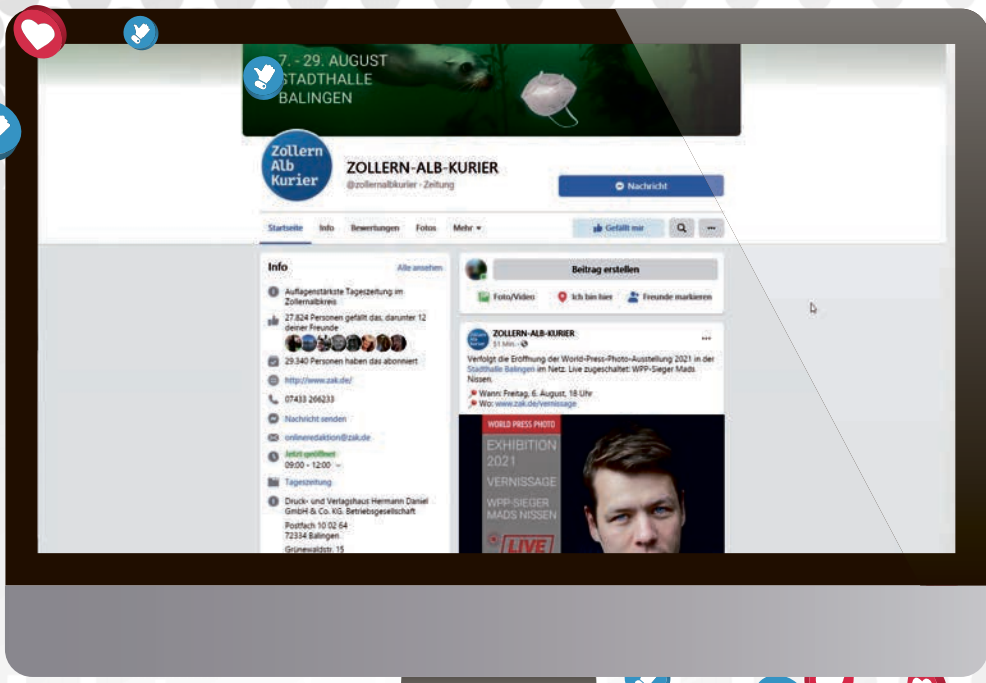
7. - 29. AUGUST
STADTHALLE
BALINGEN

Zollern
Alb
Kurier

ZOLLERN-ALB-KURIER
@zollernalbkurier · Zeitung

Nachricht

Startseite Info Bewertungen Fotos Mehr

Gefällt mir

Info
Alle ansehen

Auflagenstärkste Tageszeitung im Zollernalbkreis

27.824 Personen gefällt das, darunter 12 deiner Freunde

29.340 Personen haben das abonniert

http://www.zak.de/

07433 266233

Nachricht senden

onlineredaktion@zak.de

Jetzt geöffnet
09:00 - 12:00

Tageszeitung

Druck- und Verlagshaus Hermann Daniel GmbH & Co. KG. Betriebsgesellschaft
Postfach 10 02 64
72334 Balingen
Grünewaldstr. 15

Beitrag erstellen

Foto/Video Ich bin hier Freunde markieren

ZOLLERN-ALB-KURIER
51 Min.

Verfolgt die Eröffnung der World-Press-Photo-Ausstellung 2021 in der Stadthalle Balingen im Netz. Live zugeschaltet: WPP-Sieger Mads Nissen.

Wann: Freitag, 6. August, 18 Uhr
Wo: www.zak.de/vernissage

WORLD PRESS PHOTO
EXHIBITION
2021
VERNISSAGE
WPP-SIEGER
MADS NISSEN
LIVE